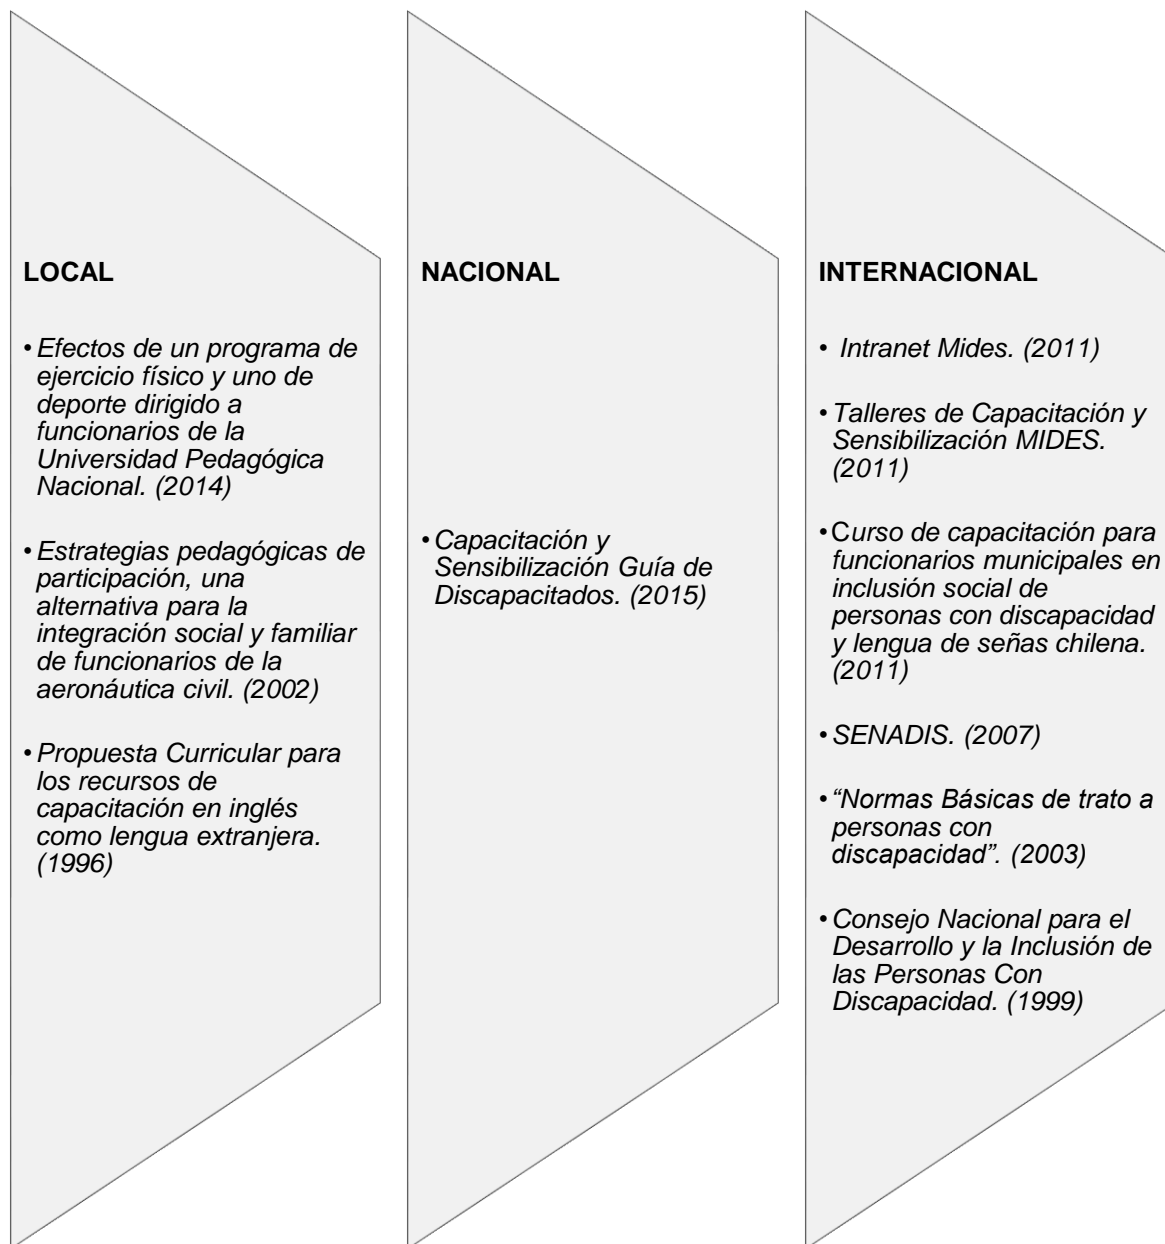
LOCAL

• Efectos de un programa de ejercicio físico y uno de deporte dirigido a funcionarios de la Universidad Pedagógica Nacional. (2014)

• Estrategias pedagógicas de participación, una alternativa para la integración social y familiar de funcionarios de la aeronáutica civil. (2002)

• Propuesta Curricular para los recursos de capacitación en inglés como lengua extranjera. (1996)

NACIONAL

• Capacitación y Sensibilización Guía de Discapacitados. (2015)

INTERNACIONAL

• Intranet Mides. (2011)

• Talleres de Capacitación y Sensibilización MIDES. (2011)

• Curso de capacitación para funcionarios municipales en inclusión social de personas con discapacidad y lengua de señas chilena. (2011)

• SENADIS. (2007)

• “Normas Básicas de trato a personas con discapacidad”. (2003)

• Consejo Nacional para el Desarrollo y la Inclusión de las Personas Con Discapacidad. (1999)